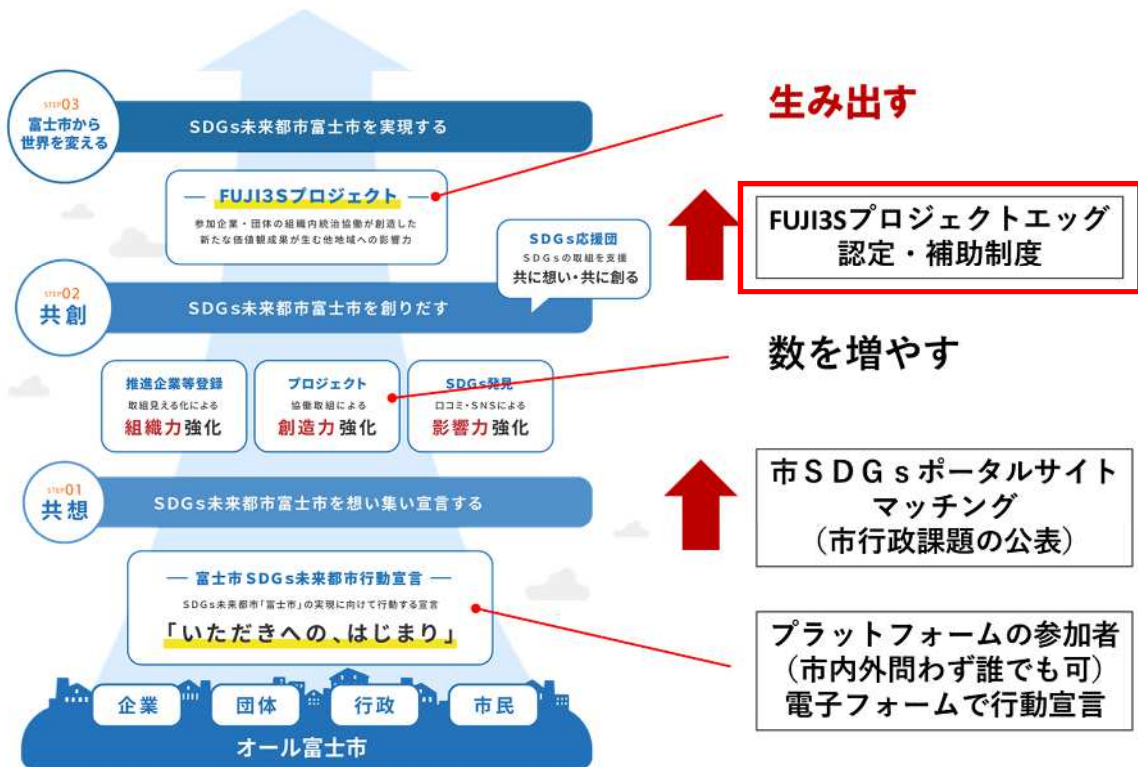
STEP03
富士市から世界を変える

SDGs未来都市富士市を実現する

FUJI3Sプロジェクト
参加企業・団体の組織内統治協働が創造した新たな価値観成果が生む他地域への影響力

SDGs応援団
SDGsの取組を支援
共に想い・共に創る

STEP02
共創

SDGs未来都市富士市を創りだす

推進企業等登録
取組見える化による
組織力強化

プロジェクト
協働取組による
創造力強化

SDGs発見
口コミ・SNSによる
影響力強化

STEP01
共想

SDGs未来都市富士市を想い集い宣言する

富士市SDGs未来都市行動宣言
SDGs未来都市「富士市」の実現に向けて行動する宣言
「いただきへの、はじまり」

企業
団体
行政
市民
オール富士市

生み出す

FUJI3Sプロジェクトエッグ
認定・補助制度

数を増やす

市SDGsポータルサイト
マッチング
（市行政課題の公表）

プラットフォームの参加者
（市内外問わず誰でも可）
電子フォームで行動宣言